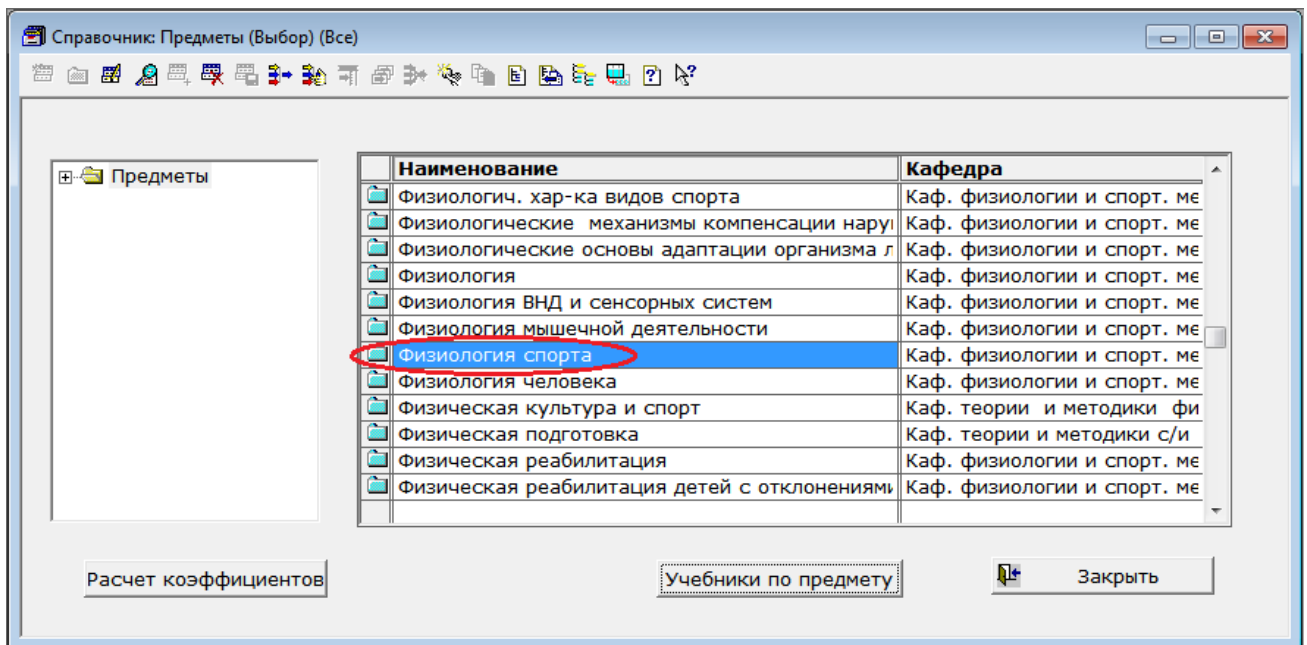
Справочник: Предметы (Выбор) (Все)

Предметы

| Наименование | Кафедра |
|---|---|
| Физиологич. хар-ка видов спорта | Каф. физиологии и спорт. ме |
| Физиологические механизмы компенсации нару | Каф. физиологии и спорт. ме |
| Физиологические основы адаптации организма л | Каф. физиологии и спорт. ме |
| Физиология | Каф. физиологии и спорт. ме |
| Физиология ВНД и сенсорных систем | Каф. физиологии и спорт. ме |
| Физиология мышечной деятельности | Каф. физиологии и спорт. ме |
| Физиология спорта | Каф. физиологии и спорт. ме |
| Физиология человека | Каф. физиологии и спорт. ме |
| Физическая культура и спорт | Каф. теории и методики фи |
| Физическая подготовка | Каф. теории и методики с/и |
| Физическая реабилитация | Каф. физиологии и спорт. ме |
| Физическая реабилитация детей с отклонениями | Каф. физиологии и спорт. ме |

Расчет коэффициентов

Учебники по предмету

Закрыть